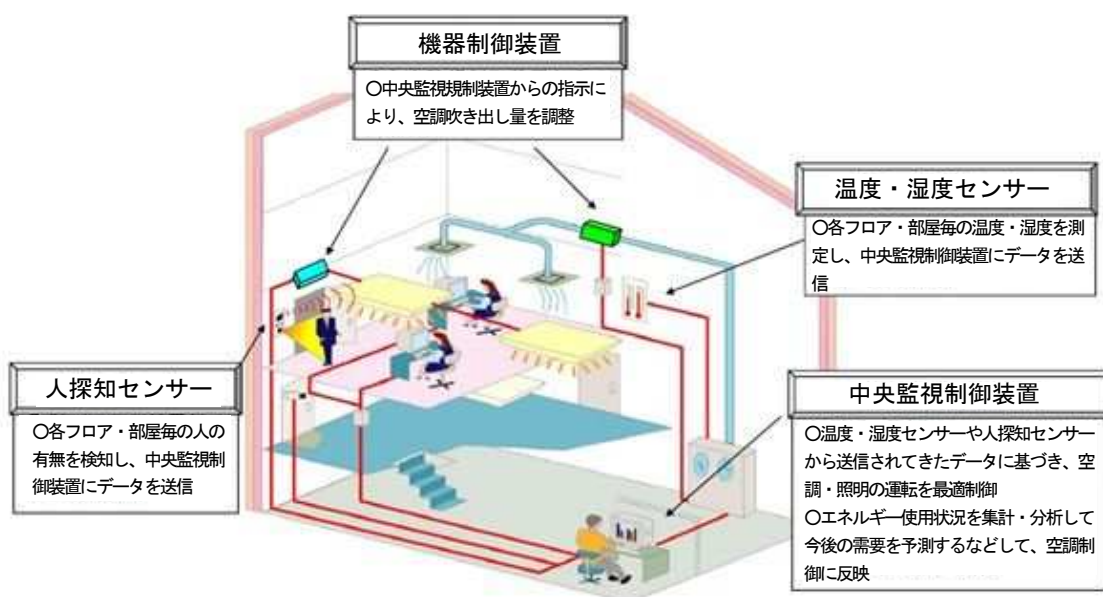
機器制御装置

○中央監視規制装置からの指示により、空調吹き出し量を調整

温度・湿度センサー

○各フロア・部屋毎の温度・湿度を測定し、中央監視制御装置にデータを送信

人探知センサー

○各フロア・部屋毎の人の有無を検知し、中央監視制御装置にデータを送信

中央監視制御装置

○温度・湿度センサーや人探知センサーから送信されてきたデータに基づき、空調・照明の運転を最適制御
○エネルギー使用状況を集計・分析して今後の需要を予測するなどして、空調制御に反映